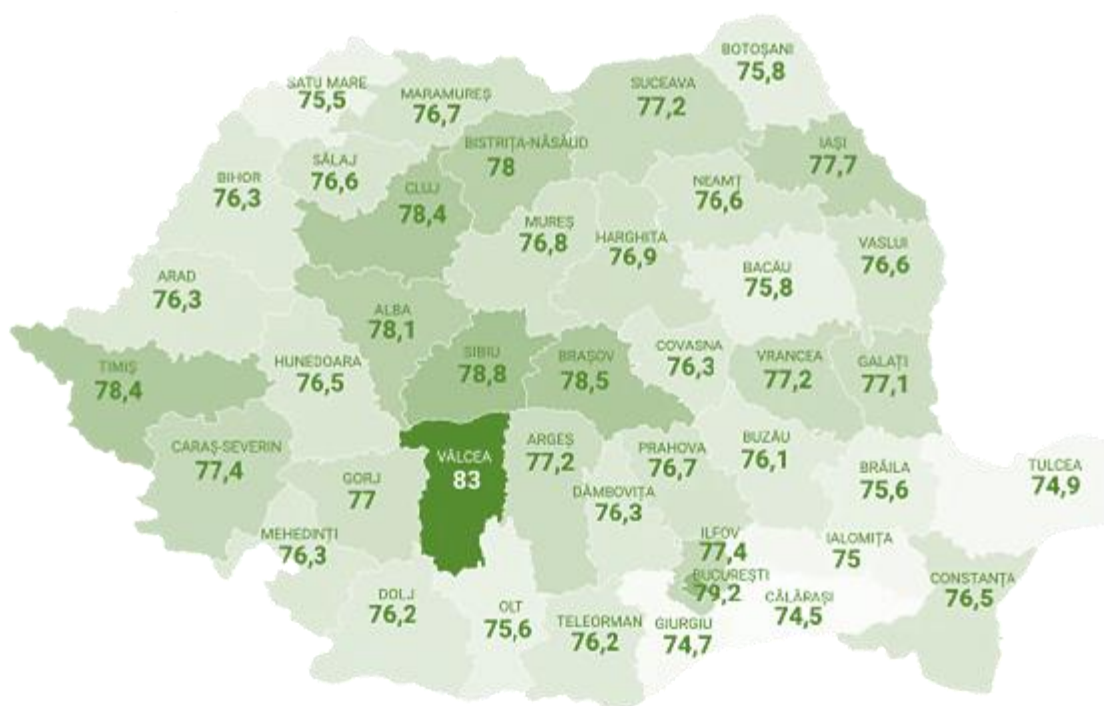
BOTOȘANI
75,8

SATU MARE
75,5

MARAMUREȘ
76,7

SUCEAVA
77,2

BISTRIȚA-NĂSĂUD
78

SĂLAJ
76,6

IAȘI
77,7

BIHOR
76,3

CLUJ
78,4

NEAMȚ
76,6

MUREȘ
76,8

HARGHITA
76,9

VASLUI
76,6

ARAD
76,3

BACĂU
75,8

ALBA
78,1

TIMIȘ
78,4

HUNEDOARA
76,5

SIBIU
78,8

BRAȘOV
78,5

COVASNA
76,3

VRANCEA
77,2

GALAȚI
77,1

CARAȘ-SEVERIN
77,4

VÂLCEA
83

ARGEȘ
77,2

PRAHOVA
76,7

BUZĂU
76,1

BRĂILA
75,6

TULCEA
74,9

GORJ
77

DÂMBOVIȚA
76,3

MEHEDINȚI
76,3

ILFOV
77,4

IALOMIȚA
75

BUCUREȘTI
79,2

CĂLĂRAȘI
74,5

CONSTANȚA
76,5

DOLJ
76,2

OLT
75,6

TELEORMAN
76,2

GIURGIU
74,7